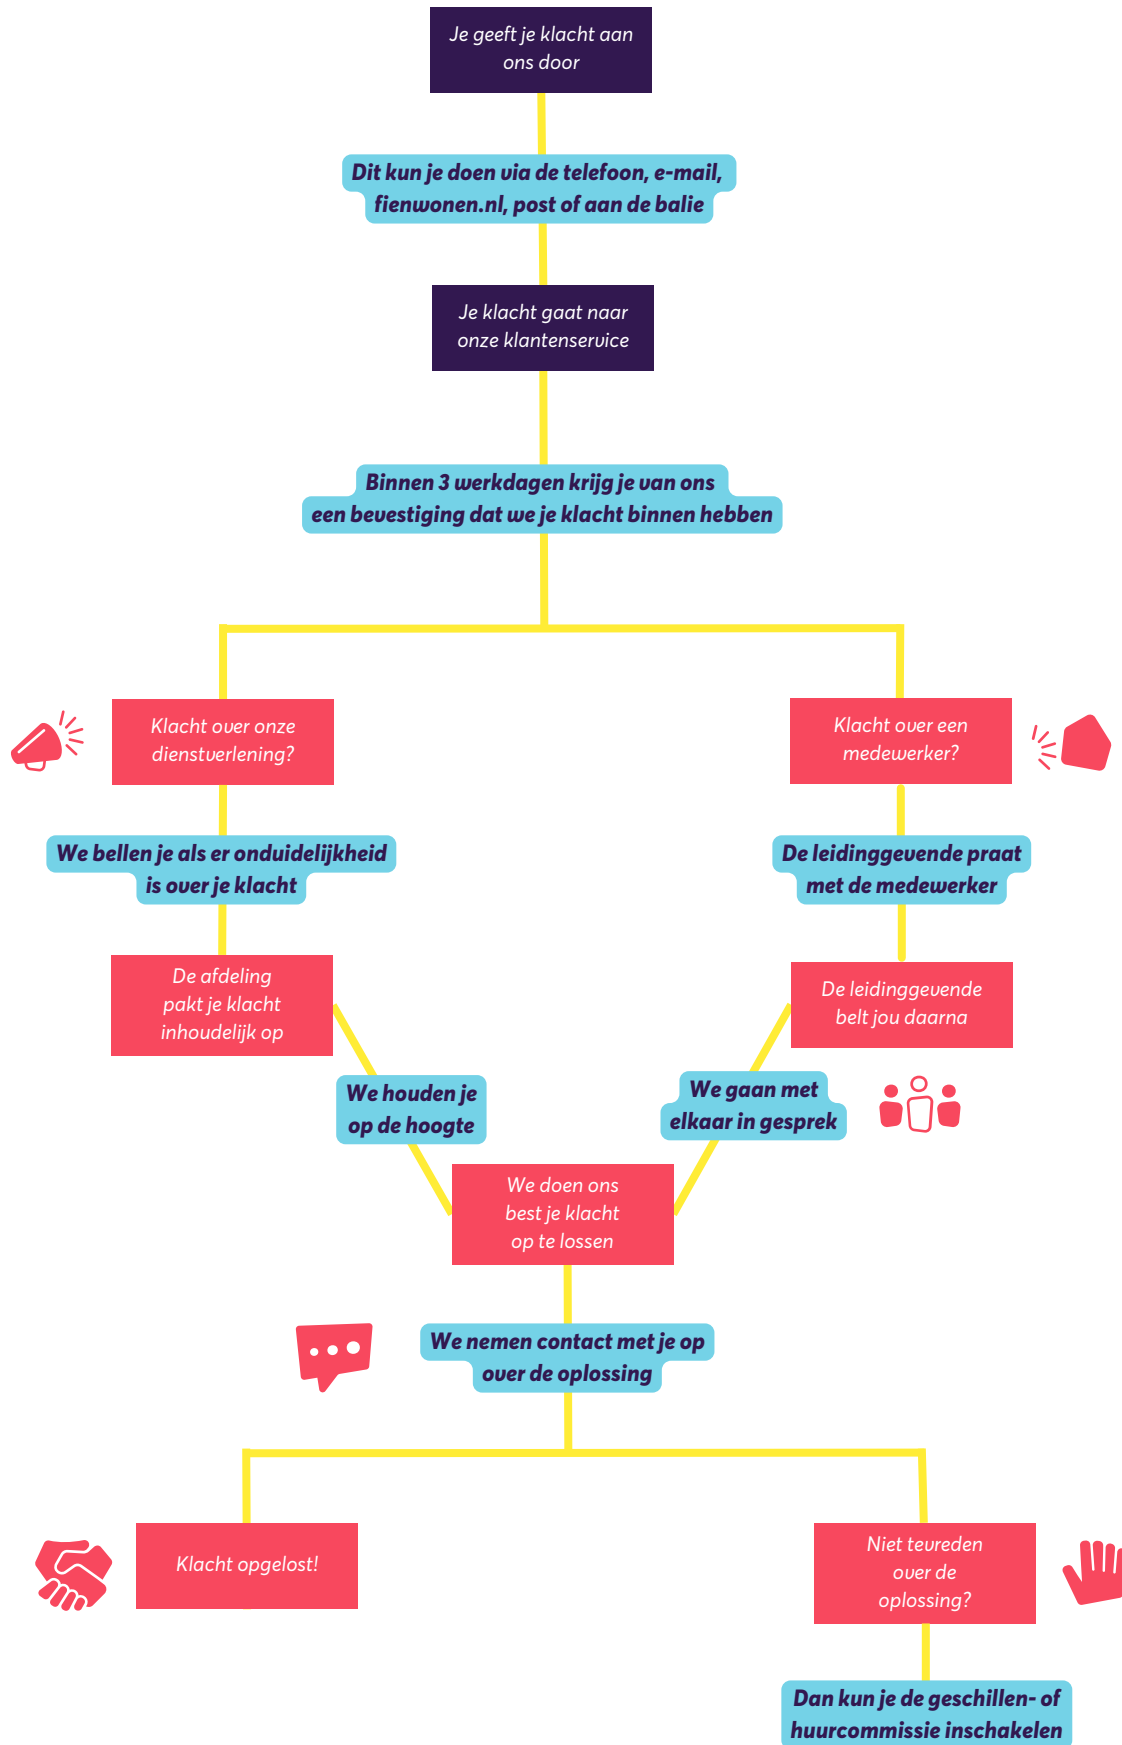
Je geeft je klacht aan ons door

Dit kun je doen via de telefoon, e-mail, fienwonen.nl, post of aan de balie

Je klacht gaat naar onze klantenservice

Binnen 3 werkdagen krijg je van ons een bevestiging dat we je klacht binnen hebben

Klacht over onze dienstverlening?

Klacht over een medewerker?

We bellen je als er onduidelijkheid is over je klacht

De leidinggevende praat met de medewerker

De afdeling pakt je klacht inhoudelijk op

De leidinggevende belt jou daarna

We houden je op de hoogte

We gaan met elkaar in gesprek

We doen ons best je klacht op te lossen

We nemen contact met je op over de oplossing

Klacht opgelost!

Niet tevreden over de oplossing?

Dan kun je de geschillen- of huurcommissie inschakelen